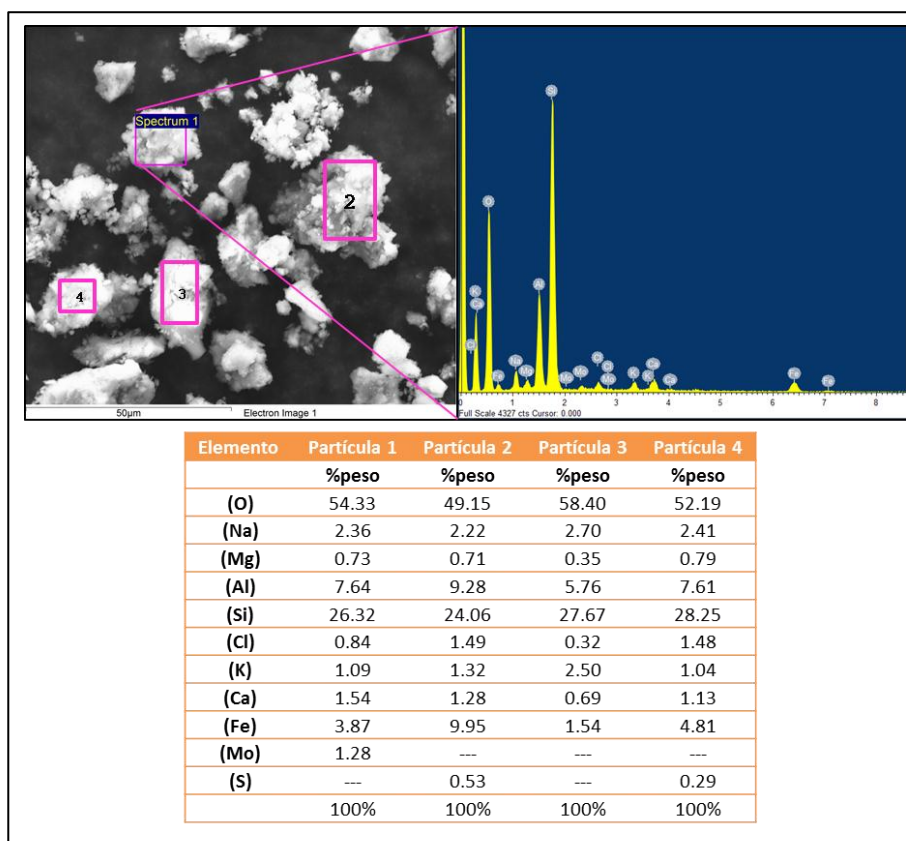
Spectrum 1

2

4

3

50µm

Electron Image 1

Si

O

Al

K

C

Na

Mg

Fe

Mo

Cl

Cl

Mo

K

Ca

K

Ca

Fe

Fe

0 1 2 3 4 5 6 7 8

Full Scale 4327 cts Cursor: 0.000

| Elemento | Partícula 1 | Partícula 2 | Partícula 3 | Partícula 4 |
|---|---|---|---|---|
| | %peso | %peso | %peso | %peso |
| (O) | 54.33 | 49.15 | 58.40 | 52.19 |
| (Na) | 2.36 | 2.22 | 2.70 | 2.41 |
| (Mg) | 0.73 | 0.71 | 0.35 | 0.79 |
| (Al) | 7.64 | 9.28 | 5.76 | 7.61 |
| (Si) | 26.32 | 24.06 | 27.67 | 28.25 |
| (Cl) | 0.84 | 1.49 | 0.32 | 1.48 |
| (K) | 1.09 | 1.32 | 2.50 | 1.04 |
| (Ca) | 1.54 | 1.28 | 0.69 | 1.13 |
| (Fe) | 3.87 | 9.95 | 1.54 | 4.81 |
| (Mo) | 1.28 | --- | --- | --- |
| (S) | --- | 0.53 | --- | 0.29 |
| | 100% | 100% | 100% | 100% |